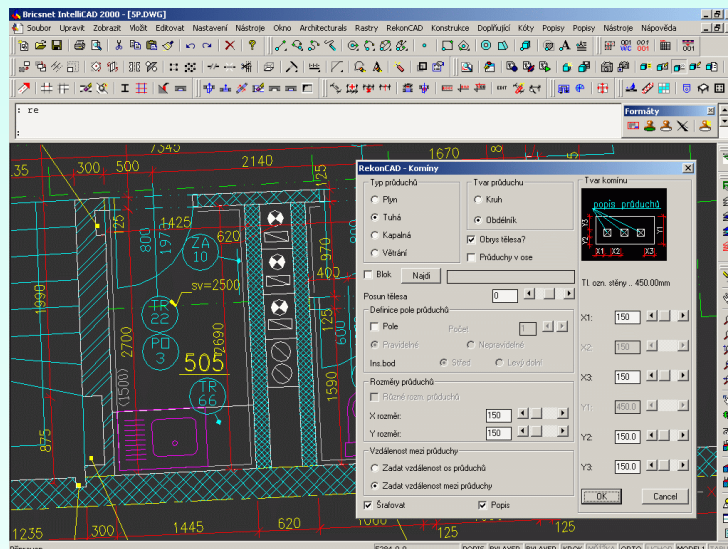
Bricsnet IntelliCAD 2000 - [5P.DWG]

Soubor Upravit Zobrazit Vložit Editovat Nastavení Nástroje Okno Architecturals Rastry RekonCAD Konstrukce Doplňující Kóty Popisy Popisy Nástroje Nápověda

: re
:

Formáty

RekonCAD - Komíny

Typ průduchů
Plyn
Tuhá
Kapalná
Větrání

Tvar průduchu
Kruh
Obdélník

Obrys tělesa?
Průduchy v ose

Tvar komínu
popis průduchů
X1 X2 X3
Y1 Y2 Y3

Blok
Najdi

Tl. ozn. stěny .. 450.00mm

Posun tělesa 0

Definice pole průduchů
Pole
Počet 1
Pravidelné
Nepravidelné
Ins.bod
Střed
Levý dolní

X1: 150
X2: 150
X3: 150
Y1: 450.0
Y2: 150.0
Y3: 150.0

Rozměry průduchů
Různé rozm. průduchů
X rozměr: 150
Y rozměr: 150

Vzdálenost mezi průduchy
Zadat vzdálenost os průduchů
Zadat vzdálenost mezi průduchy

Šrafovat
Popis

OK
Cancel

300 500 2140 1425 1910 ZA 10 620 800 125 970 400 sv=2500 TR 22 PO 3 2700 2690 505 TR 66 (1500) 600 125 875 1235 500 1445 620 125 125